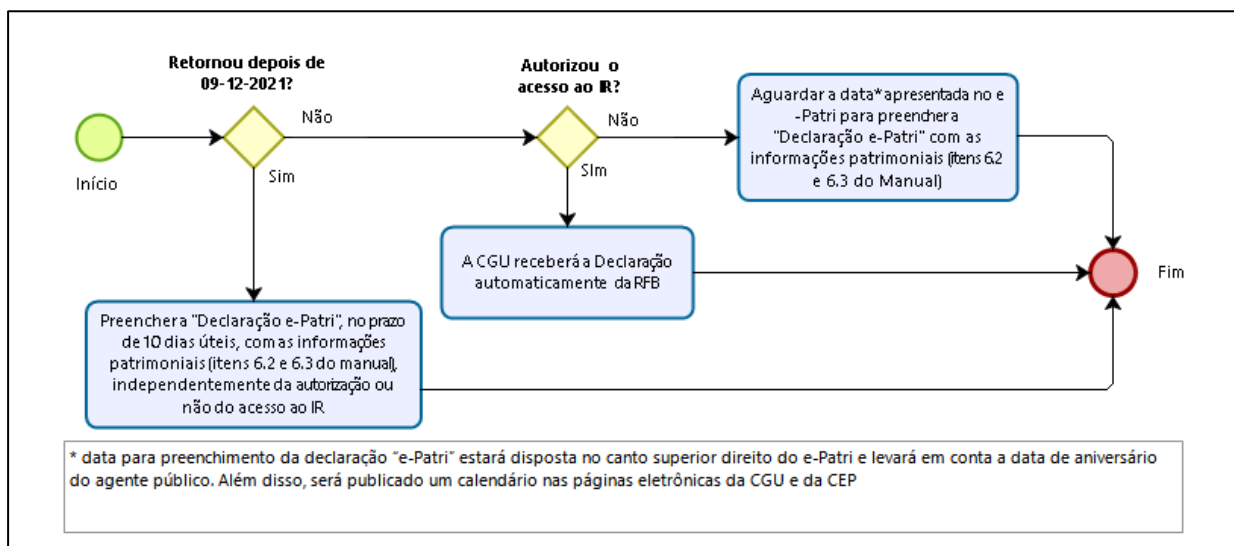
Retornou depois de 09-12-2021?

Início

Não

Sim

Autorizou o acesso ao IR?

Não

SIm

Aguardar a data*apresentada no e-Patri para preenchera "Declaração e-Patri" com as informações patrimoniais (itens 6.2 e 6.3 do Manual)

A CGU receberá a Declaração automaticamente da RFB

Fim

Preenchera "Declaração e-Patri", no prazo de 10 dias úteis, com as informações patrimoniais (itens 6.2 e 6.3 do manual), independentemente da autorização ou não do acesso ao IR

* data para preenchimento da declaração "e-Patri" estará disposta no canto superior direito do e-Patri e levará em conta a data de aniversário do agente público. Além disso, será publicado um calendário nas páginas eletrônicas da CGU e da CEP